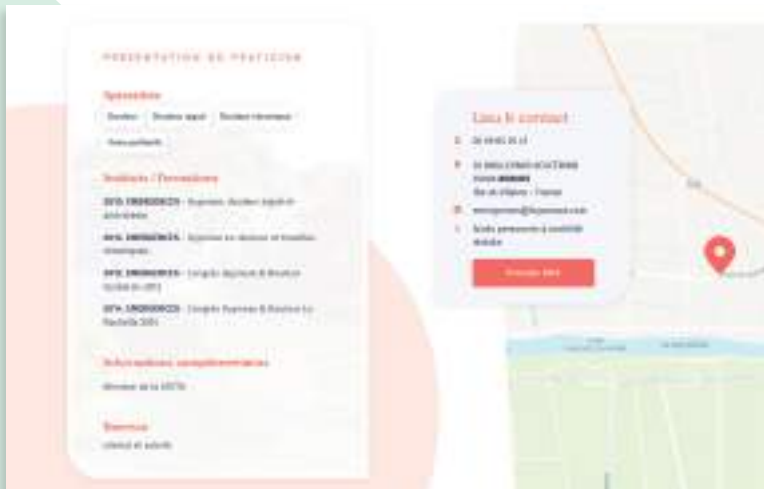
PRESENTATION DU PRATICIEN

Spécialités

Douleur | Douleur aiguë | Douleur chronique

Soins palliatifs

Diplômes / Formations

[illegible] - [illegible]

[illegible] - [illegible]

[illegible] - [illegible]

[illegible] - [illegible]

Informations complémentaires

Membre de la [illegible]

Langues

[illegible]

Lieu & contact

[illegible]

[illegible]

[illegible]

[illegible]

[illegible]

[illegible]